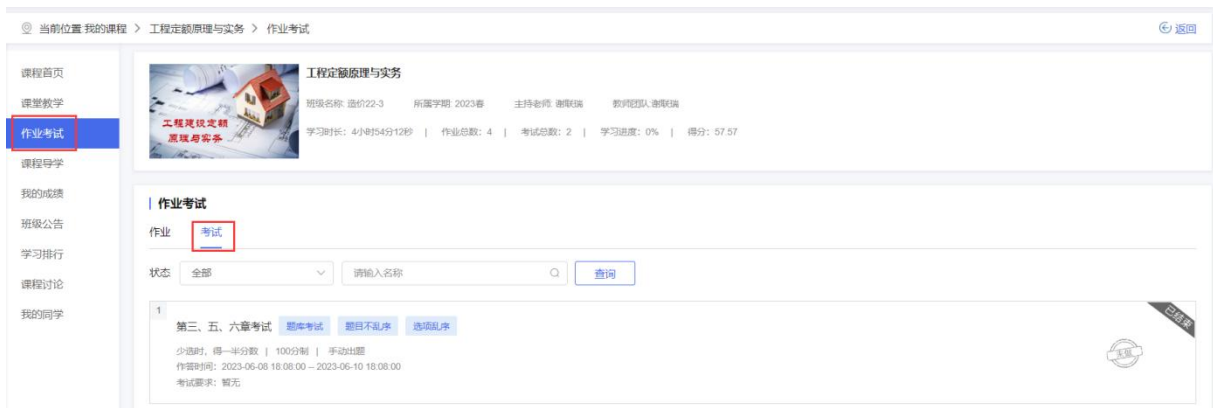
当前位置 我的课程 > 工程定额原理与实务 > 作业考试

返回

课程首页
课堂教学
作业考试
课程导学
我的成绩
班级公告
学习排行
课程讨论
我的同学

工程建设定额原理与实务

工程定额原理与实务

班级名称: 造价22-3　所属学期: 2023春　主持老师: 谢昳瑞　教师团队: 谢昳瑞

学习时长: 4小时54分12秒 | 作业总数: 4 | 考试总数: 2 | 学习进度: 0% | 得分: 57.57

作业考试

作业　考试

状态　全部　请输入名称　查询

1

第三、五、六章考试　题库考试　题目不乱序　选项乱序

少选时, 得一半分数 | 100分制 | 手动出题

作答时间: 2023-06-08 18:08:00 -- 2023-06-10 18:08:00

考试要求: 暂无

已结束

未做